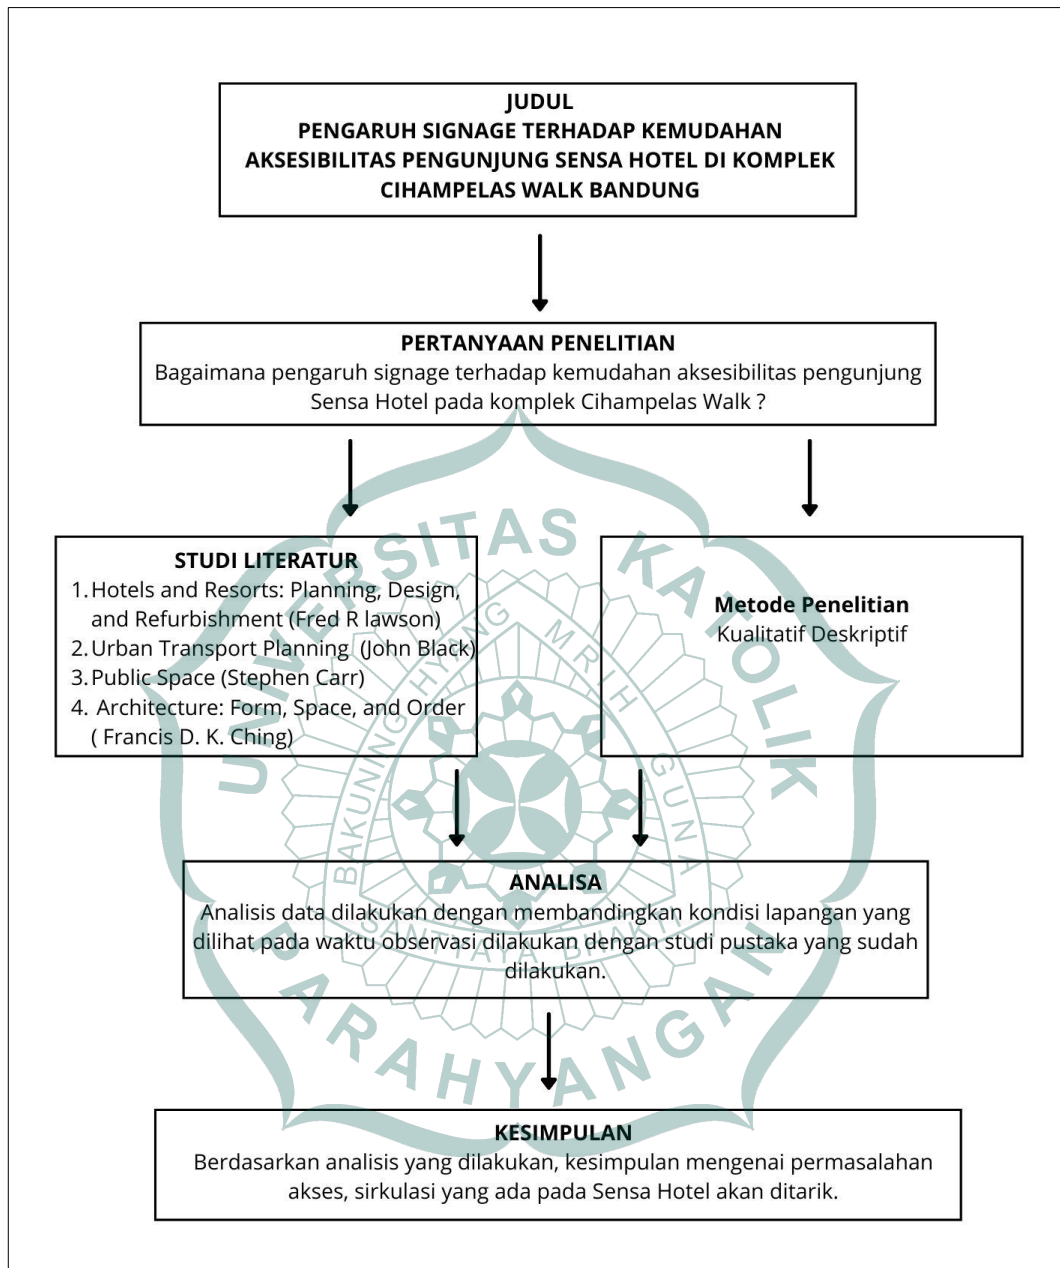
JUDUL
PENGARUH SIGNAGE TERHADAP KEMUDAHAN AKSESIBILITAS PENGUNJUNG SENSA HOTEL DI KOMPLEK CIHAMPELAS WALK BANDUNG

PERTANYAAN PENELITIAN
Bagaimana pengaruh signage terhadap kemudahan aksesibilitas pengunjung Sensa Hotel pada komplek Cihampelas Walk ?

STUDI LITERATUR
1. Hotels and Resorts: Planning, Design, and Refurbishment (Fred R lawson)
2. Urban Transport Planning (John Black)
3. Public Space (Stephen Carr)
4. Architecture: Form, Space, and Order ( Francis D. K. Ching)

Metode Penelitian
Kualitatif Deskriptif

ANALISA
Analisis data dilakukan dengan membandingkan kondisi lapangan yang dilihat pada waktu observasi dilakukan dengan studi pustaka yang sudah dilakukan.

KESIMPULAN
Berdasarkan analisis yang dilakukan, kesimpulan mengenai permasalahan akses, sirkulasi yang ada pada Sensa Hotel akan ditarik.

UNIVERSITAS KATOLIK PARAHYANGAN
BAKUNING HYANG MRIH GUNA SANTYAYA BHAKTI